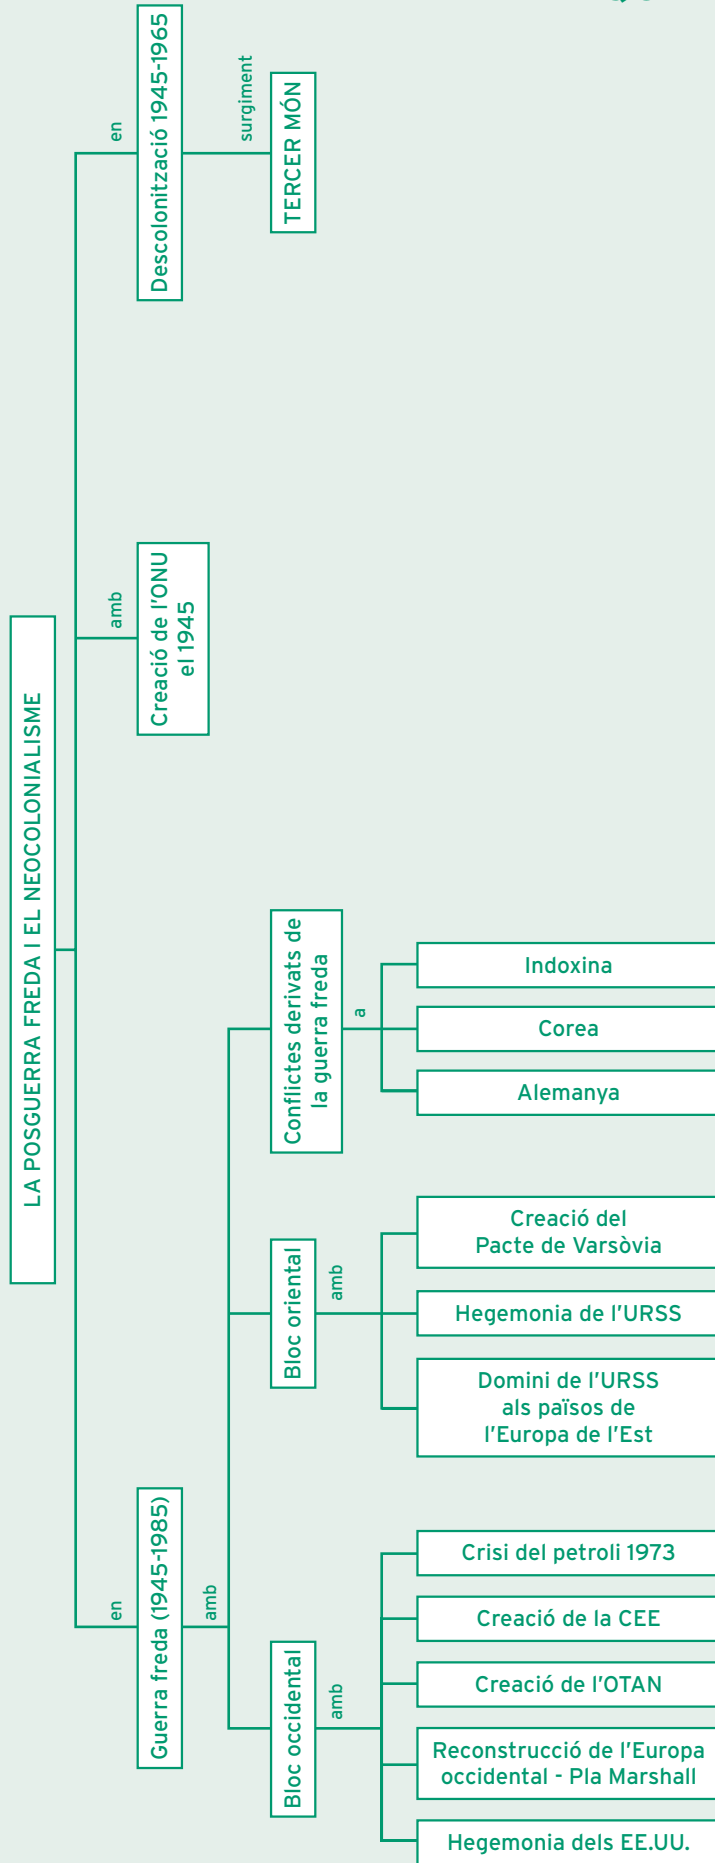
LA POSGUERRA FREDA I EL NEOCOLONIALISME

en

Descolonització 1945-1965

surgiment

TERCER MÓN

amb

Creació de l'ONU el 1945

en

Guerra freda (1945-1985)

amb

Conflictes derivats de la guerra freda

a

Indoxina

Corea

Alemanya

Bloc oriental

amb

Creació del Pacte de Varsòvia

Hegemonia de l'URSS

Domini de l'URSS als països de l'Europa de l'Est

Bloc occidental

amb

Crisi del petroli 1973

Creació de la CEE

Creació de l'OTAN

Reconstrucció de l'Europa occidental - Pla Marshall

Hegemonia dels EE.UU.